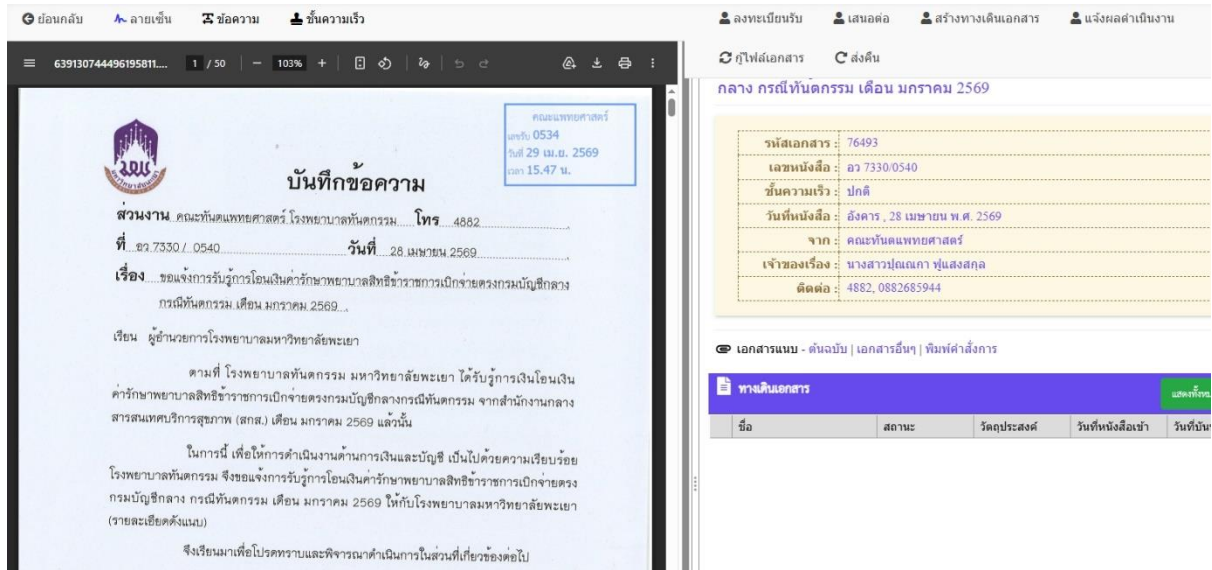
ย้อนกลับ ลายเซ็น ข้อความ ชั้นความเร็ว

639130744496195811.... 1 / 50 — 103% +

คณะแพทยศาสตร์
เลขรับ 0534
วันที่ 29 เม.ย. 2569
เวลา 15.47 น.

บันทึกข้อความ

ส่วนงาน คณะทันตแพทยศาสตร์ โรงพยาบาลทันตกรรม โทร 4882

ที่ อว 7330 / 0540 วันที่ 28 เมษายน 2569

เรื่อง ขอแจ้งการรับรู้การโอนเงินค่ารักษาพยาบาลสิทธิข้าราชการเบิกจ่ายตรงกรมบัญชีกลาง กรณีทันตกรรม เดือน มกราคม 2569

เรียน ผู้อำนวยการโรงพยาบาลมหาวิทยาลัยพะเยา

ตามที่ โรงพยาบาลทันตกรรม มหาวิทยาลัยพะเยา ได้รับรู้การเงินโอนเงินค่ารักษาพยาบาลสิทธิข้าราชการเบิกจ่ายตรงกรมบัญชีกลางกรณีทันตกรรม จากสำนักงานกลางสารสนเทศบริการสุขภาพ (สกส.) เดือน มกราคม 2569 แล้วนั้น

ในการนี้ เพื่อให้การดำเนินงานด้านการเงินและบัญชี เป็นไปด้วยความเรียบร้อย โรงพยาบาลทันตกรรม จึงขอแจ้งการรับรู้การโอนเงินค่ารักษาพยาบาลสิทธิข้าราชการเบิกจ่ายตรงกรมบัญชีกลาง กรณีทันตกรรม เดือน มกราคม 2569 ให้กับโรงพยาบาลมหาวิทยาลัยพะเยา (รายละเอียดดังแนบ)

จึงเรียนมาเพื่อโปรดทราบและพิจารณาดำเนินการในส่วนที่เกี่ยวข้องต่อไป

ลงทะเบียนรับ เสนอต่อ สร้างทางเดินเอกสาร แจ้งผลดำเนินงาน
กู้ไฟล์เอกสาร ส่งคืน

กลาง กรณีทันตกรรม เดือน มกราคม 2569

รหัสเอกสาร : 76493
เลขหนังสือ : อว 7330/0540
ชั้นความเร็ว : ปกติ
วันที่หนังสือ : อังคาร , 28 เมษายน พ.ศ. 2569
จาก : คณะทันตแพทยศาสตร์
เจ้าของเรื่อง : นางสาวปุณณภา ฟุ้นแสงสกุล
ติดต่อ : 4882, 0882685944

เอกสารแนบ - ต้นฉบับ | เอกสารอื่นๆ | พิมพ์คำสั่งการ

ทางเดินเอกสาร
แสดงทั้งหม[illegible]

| ชื่อ | สถานะ | วัตถุประสงค์ | วันที่หนังสือเข้า | วันที่บัน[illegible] |
|---|---|---|---|---|